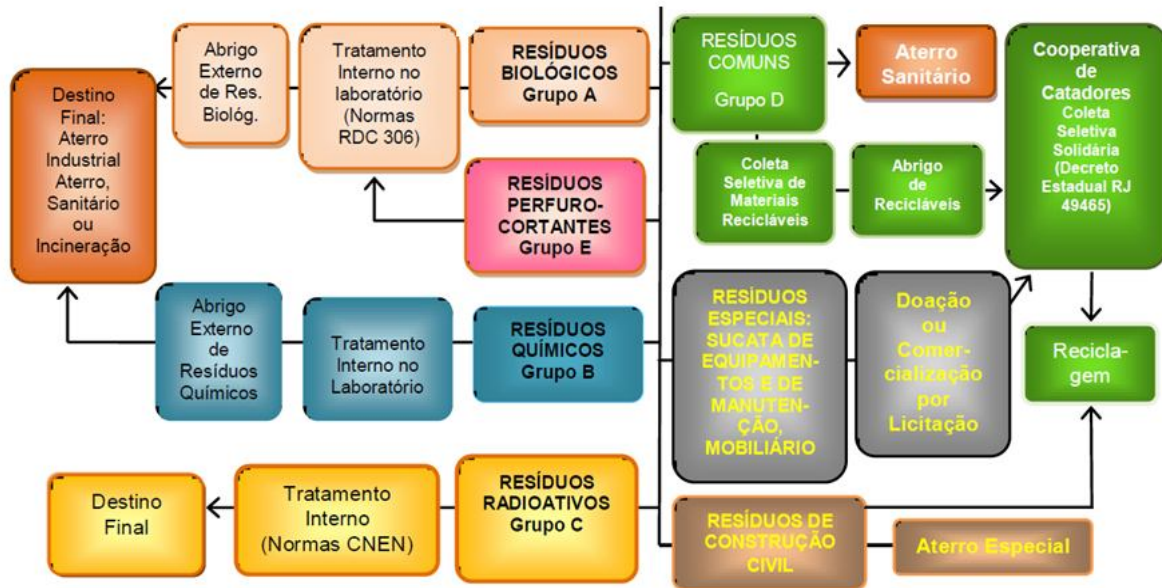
Destino Final: Aterro Industrial Aterro, Sanitário ou Incineração

Abrigo Externo de Res. Biológ.

Tratamento Interno no laboratório (Normas RDC 306)

RESÍDUOS BIOLÓGICOS Grupo A

RESÍDUOS PERFURO-CORTANTES Grupo E

RESÍDUOS COMUNS Grupo D

Aterro Sanitário

Cooperativa de Catadores Coleta Seletiva Solidária (Decreto Estadual RJ 49465)

Coleta Seletiva de Materiais Recicláveis

Abrigo de Recicláveis

Abrigo Externo de Resíduos Químicos

Tratamento Interno no Laboratório

RESÍDUOS QUÍMICOS Grupo B

RESÍDUOS ESPECIAIS: SUCATA DE EQUIPAMENTOS E DE MANUTENÇÃO, MOBILIÁRIO

Doação ou Comercialização por Licitação

Reciclagem

Destino Final

Tratamento Interno (Normas CNEN)

RESÍDUOS RADIOATIVOS Grupo C

RESÍDUOS DE CONSTRUÇÃO CIVIL

Aterro Especial